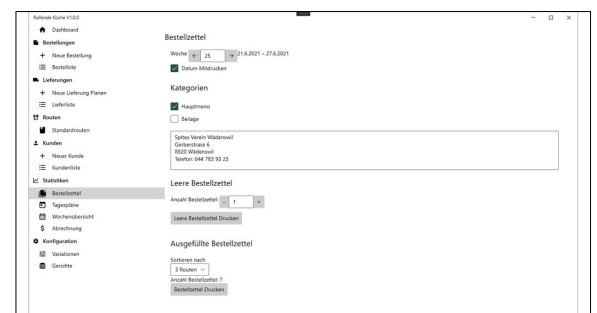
Rollende Küche V1.0.0

Dashboard
Bestellungen
+ Neue Bestellung
Bestellliste
Lieferungen
+ Neue Lieferung Planen
Lieferliste
Routen
Standardrouten
Kunden
+ Neuer Kunde
Kundenliste
Statistiken
Bestellzettel
Tagespläne
Wochenübersicht
$ Abrechnung
Konfiguration
Variationen
Gerichte

Bestellzettel

Woche ← 25 → 21.6.2021 – 27.6.2021

Datum Mitdrucken

Kategorien

Hauptmenü

Beilage

Spitex Verein Wädenswil
Gerberstrasse 6
8820 Wädenswil
Telefon: 044 783 93 23

Leere Bestellzettel

Anzahl Bestellzettel - 1 +

Leere Bestellzettel Drucken

Ausgefüllte Bestellzettel

Sortieren nach
3 Routen
Anzahl Bestellzettel: ?
Bestellzettel Drucken